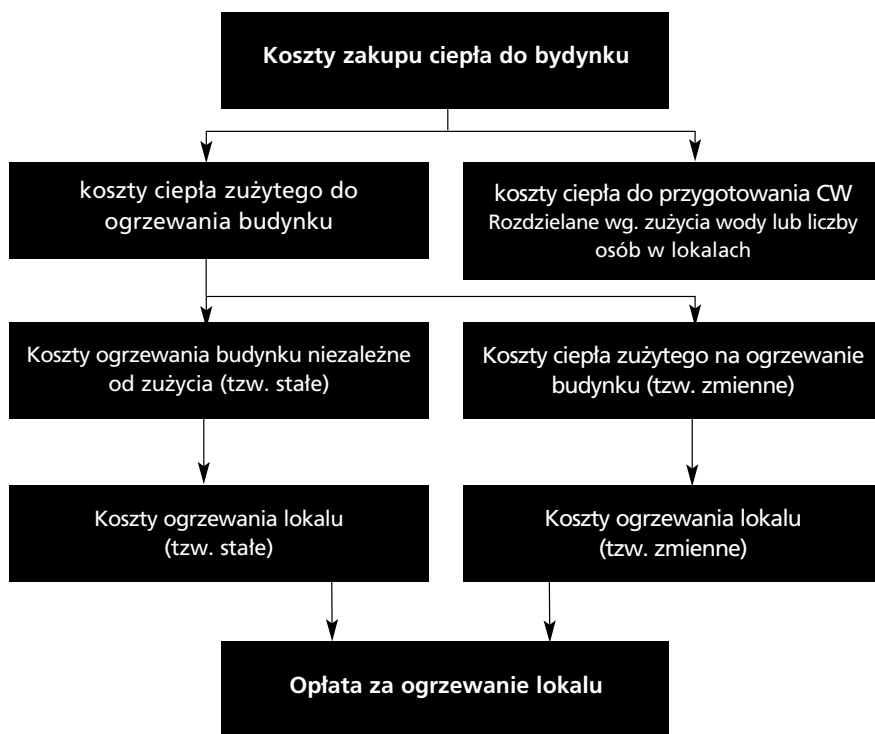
Koszty zakupu ciepła do bydynku

koszty ciepła zużytego do ogrzewania budynku

koszty ciepła do przygotowania CW
Rozdzielane wg. zużycia wody lub liczby osób w lokalach

Koszty ogrzewania budynku niezależne od zużycia (tzw. stałe)

Koszty ciepła zużytego na ogrzewanie budynku (tzw. zmienne)

Koszty ogrzewania lokalu (tzw. stałe)

Koszty ogrzewania lokalu (tzw. zmienne)

Opłata za ogrzewanie lokalu